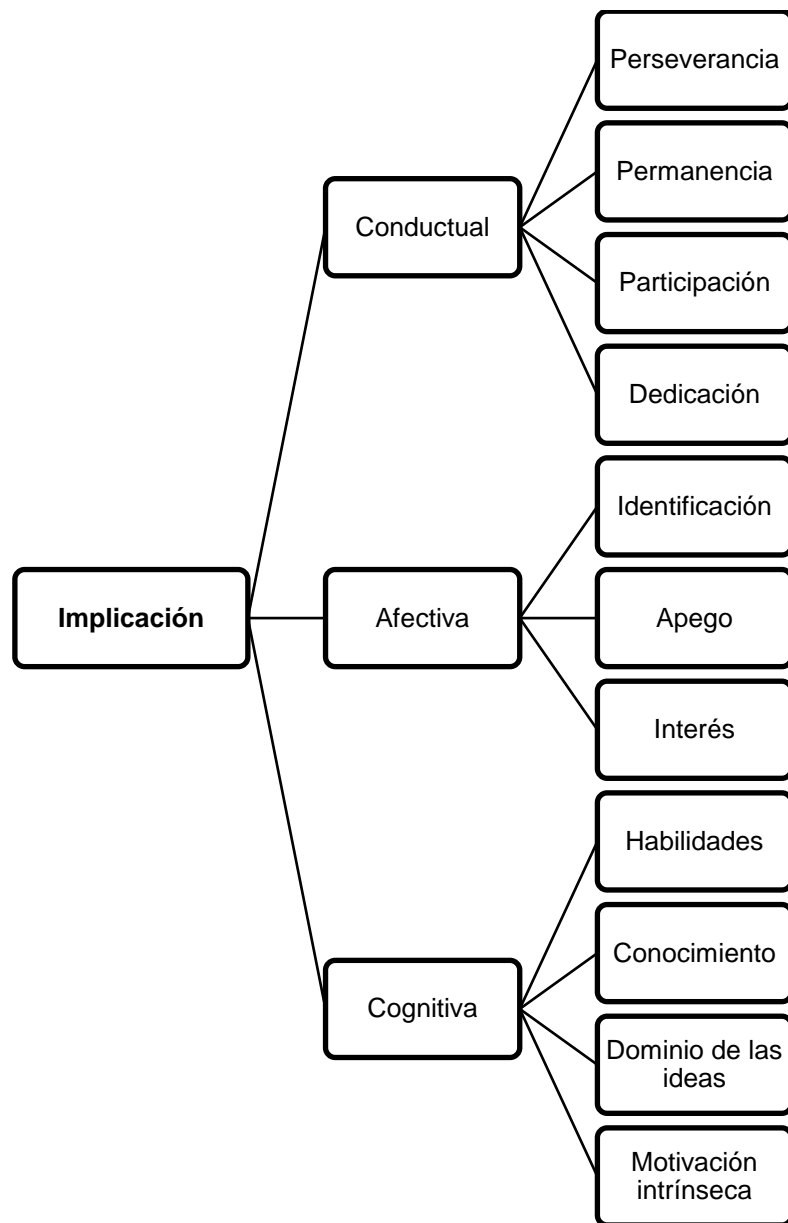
Implicación

Conductual

Perseverancia

Permanencia

Participación

Dedicación

Afectiva

Identificación

Apego

Interés

Cognitiva

Habilidades

Conocimiento

Dominio de las ideas

Motivación intrínseca